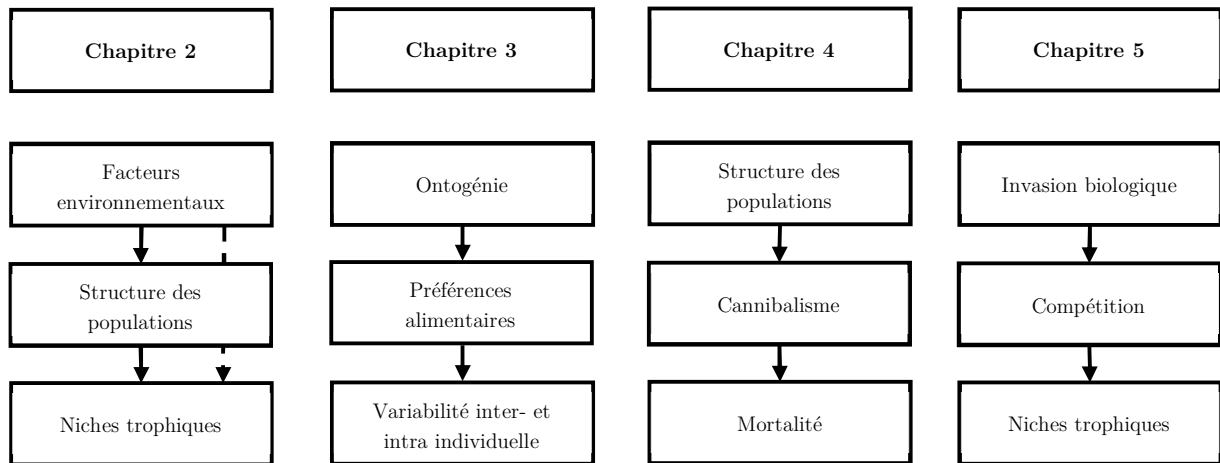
Chapitre 2

Facteurs environnementaux

Structure des populations

Niches trophiques

Chapitre 3

Ontogénie

Préférences alimentaires

Variabilité inter- et intra individuelle

Chapitre 4

Structure des populations

Cannibalisme

Mortalité

Chapitre 5

Invasion biologique

Compétition

Niches trophiques